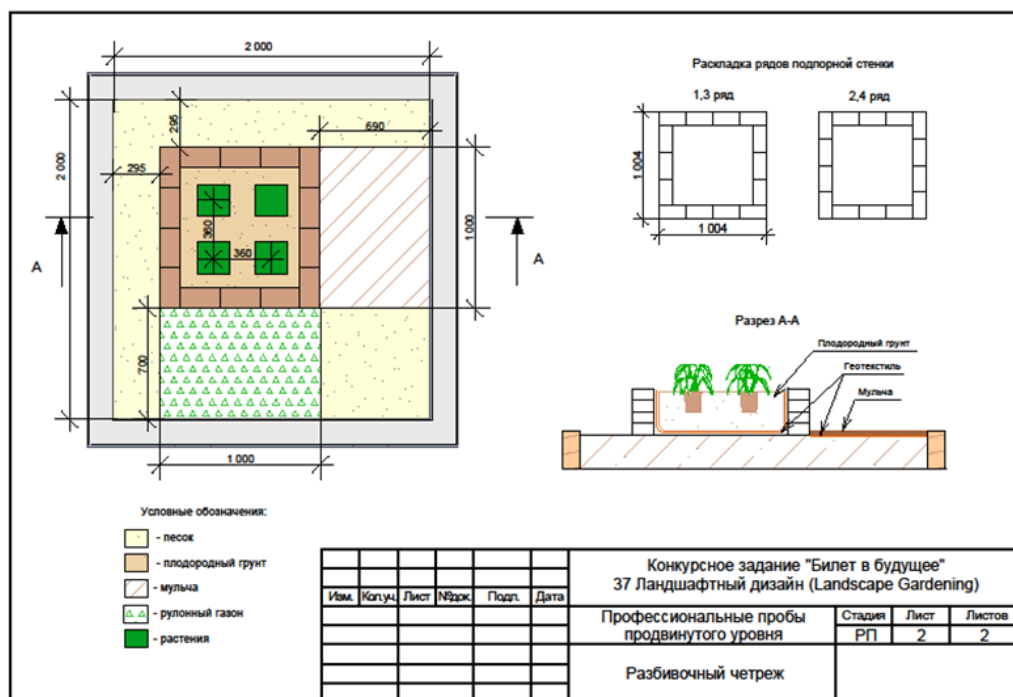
2 000

2 000

295

295

690

1000

360

360

700

1 000

A

A

Раскладка рядов подпорной стенки

1,3 ряд

2,4 ряд

1 004

1 004

Разрез А-А

Плодородный грунт

Геотекстиль

Мульча

Условные обозначения:

- песок

- плодородный грунт

- мульча

- рулонный газон

- растения

| | | | | | |
|---|---|---|---|---|---|
| Изм. | Кол.уч | Лист | №док. | Подп. | Дата |

Конкурсное задание "Билет в будущее"
37 Ландшафтный дизайн (Landscape Gardening)

Профессиональные пробы продвинутого уровня

| Стадия | Лист | Листов |
|---|---|---|
| РП | 2 | 2 |

Разбивочный четреж